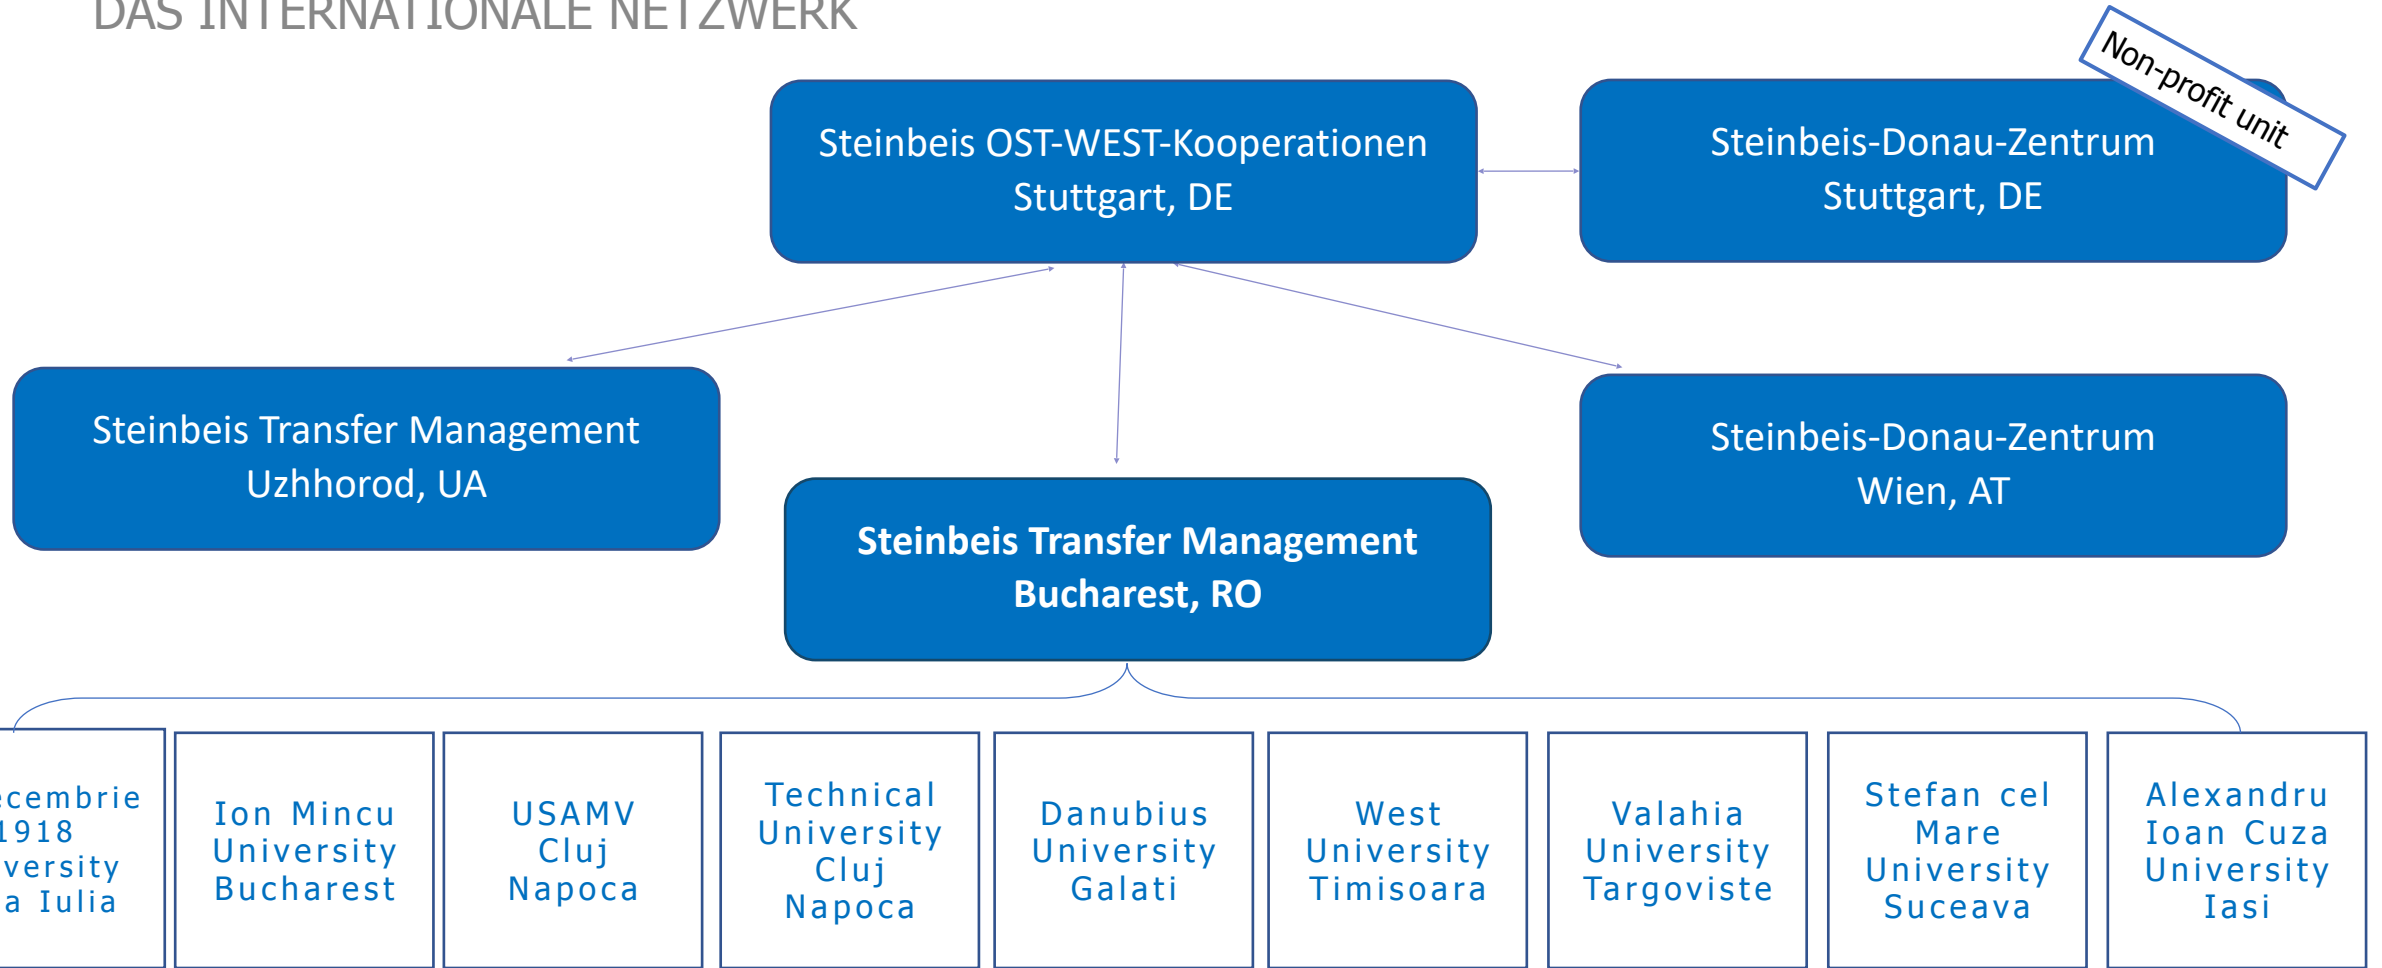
DAS INTERNATIONALE NETZWERK

Steinbeis OST-WEST-Kooperationen
Stuttgart, DE

Steinbeis-Donau-Zentrum
Stuttgart, DE

Non-profit unit

Steinbeis Transfer Management
Uzhhorod, UA

Steinbeis Transfer Management
Bucharest, RO

Steinbeis-Donau-Zentrum
Wien, AT

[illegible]ecembrie 1918 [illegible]versity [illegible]a Iulia

Ion Mincu University Bucharest

USAMV Cluj Napoca

Technical University Cluj Napoca

Danubius University Galati

West University Timisoara

Valahia University Targoviste

Stefan cel Mare University Suceava

Alexandru Ioan Cuza University Iasi